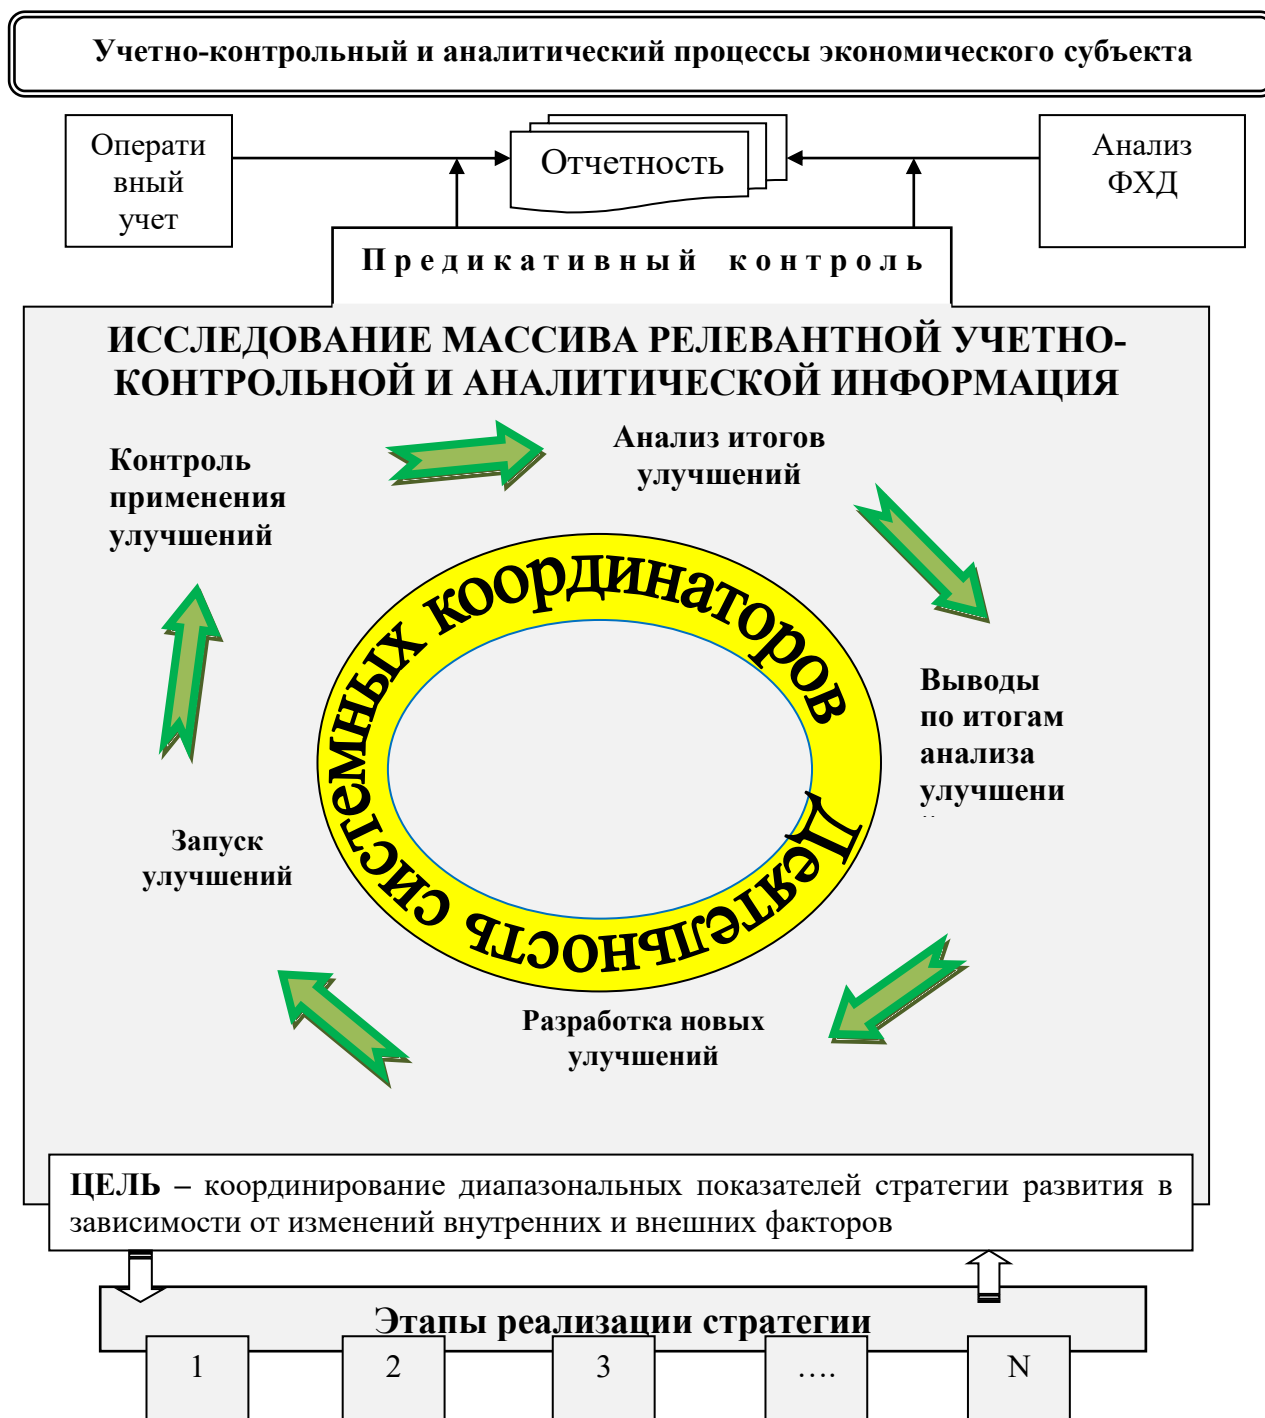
Учетно-контрольный и аналитический процессы экономического субъекта

Операти вный учет

Отчетность

Анализ ФХД

Предикативный контроль

ИССЛЕДОВАНИЕ МАССИВА РЕЛЕВАНТНОЙ УЧЕТНО-КОНТРОЛЬНОЙ И АНАЛИТИЧЕСКОЙ ИНФОРМАЦИЯ

Контроль применения улучшений

Анализ итогов улучшений

Деятельность системных координаторов

Выводы по итогам анализа улучшени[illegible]

Запуск улучшений

Разработка новых улучшений

ЦЕЛЬ – координирование диапазональных показателей стратегии развития в зависимости от изменений внутренних и внешних факторов

Этапы реализации стратегии

| 1 | 2 | 3 | …. | N |